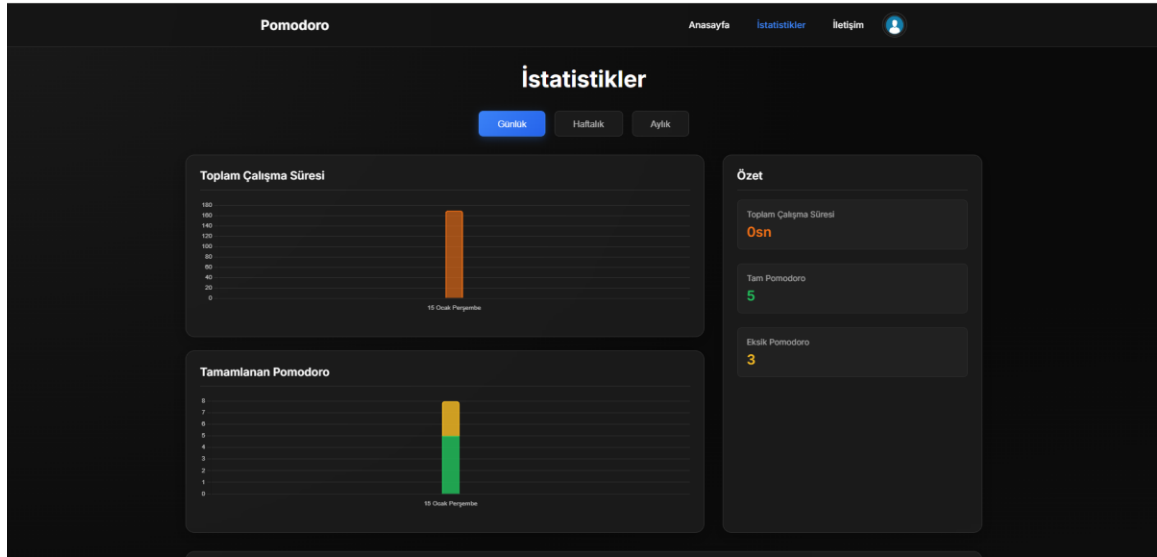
Pomodoro

Anasayfa İstatistikler İletişim

İstatistikler

Günlük Haftalık Aylık

Toplam Çalışma Süresi

180
160
140
120
100
80
60
40
20
0

15 Ocak Perşembe

Tamamlanan Pomodoro

8
7
6
5
4
3
2
1
0

15 Ocak Perşembe

Özet

Toplam Çalışma Süresi
0sn

Tam Pomodoro
5

Eksik Pomodoro
3